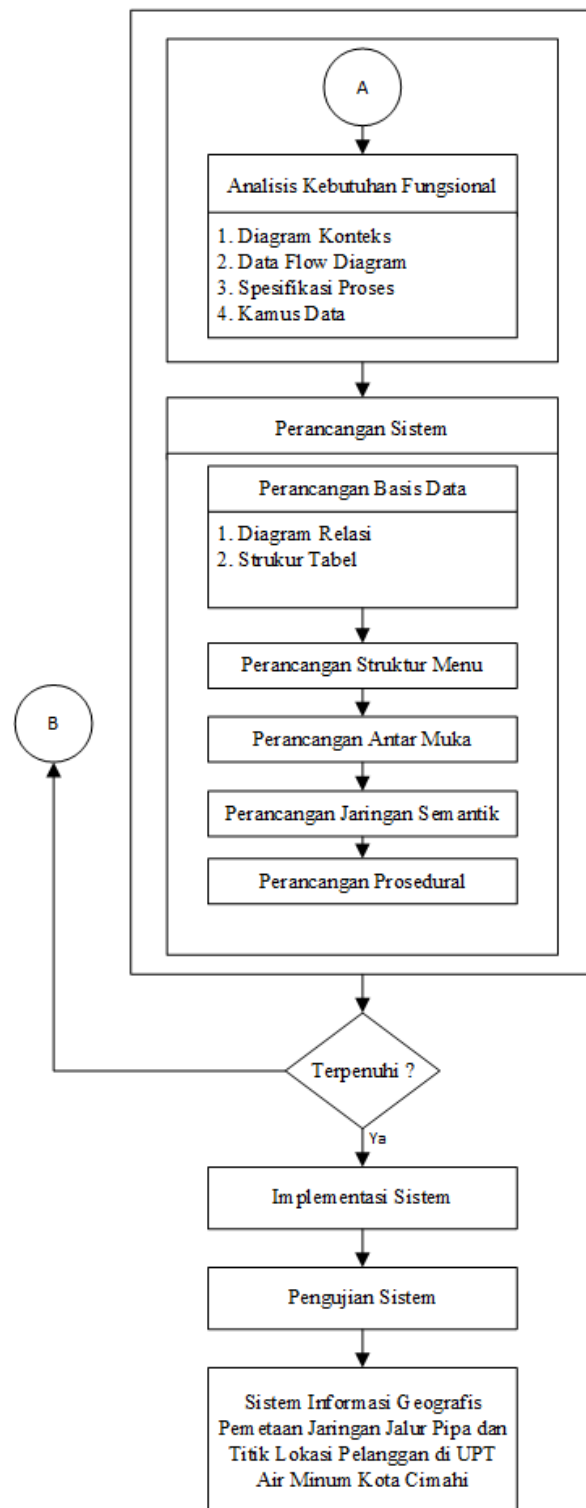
A

Analisis Kebutuhan Fungsional

1. Diagram Konteks
2. Data Flow Diagram
3. Spesifikasi Proses
4. Kamus Data

Perancangan Sistem

Perancangan Basis Data

1. Diagram Relasi
2. Strukur Tabel

Perancangan Struktur Menu

B

Perancangan Antar Muka

Perancangan Jaringan Semantik

Perancangan Prosedural

Terpenuhi ?

Ya

Implementasi Sistem

Pengujian Sistem

Sistem Informasi Geografis Pemetaan Jaringan Jalur Pipa dan Titik Lokasi Pelanggan di UPT Air Minum Kota Cimahi